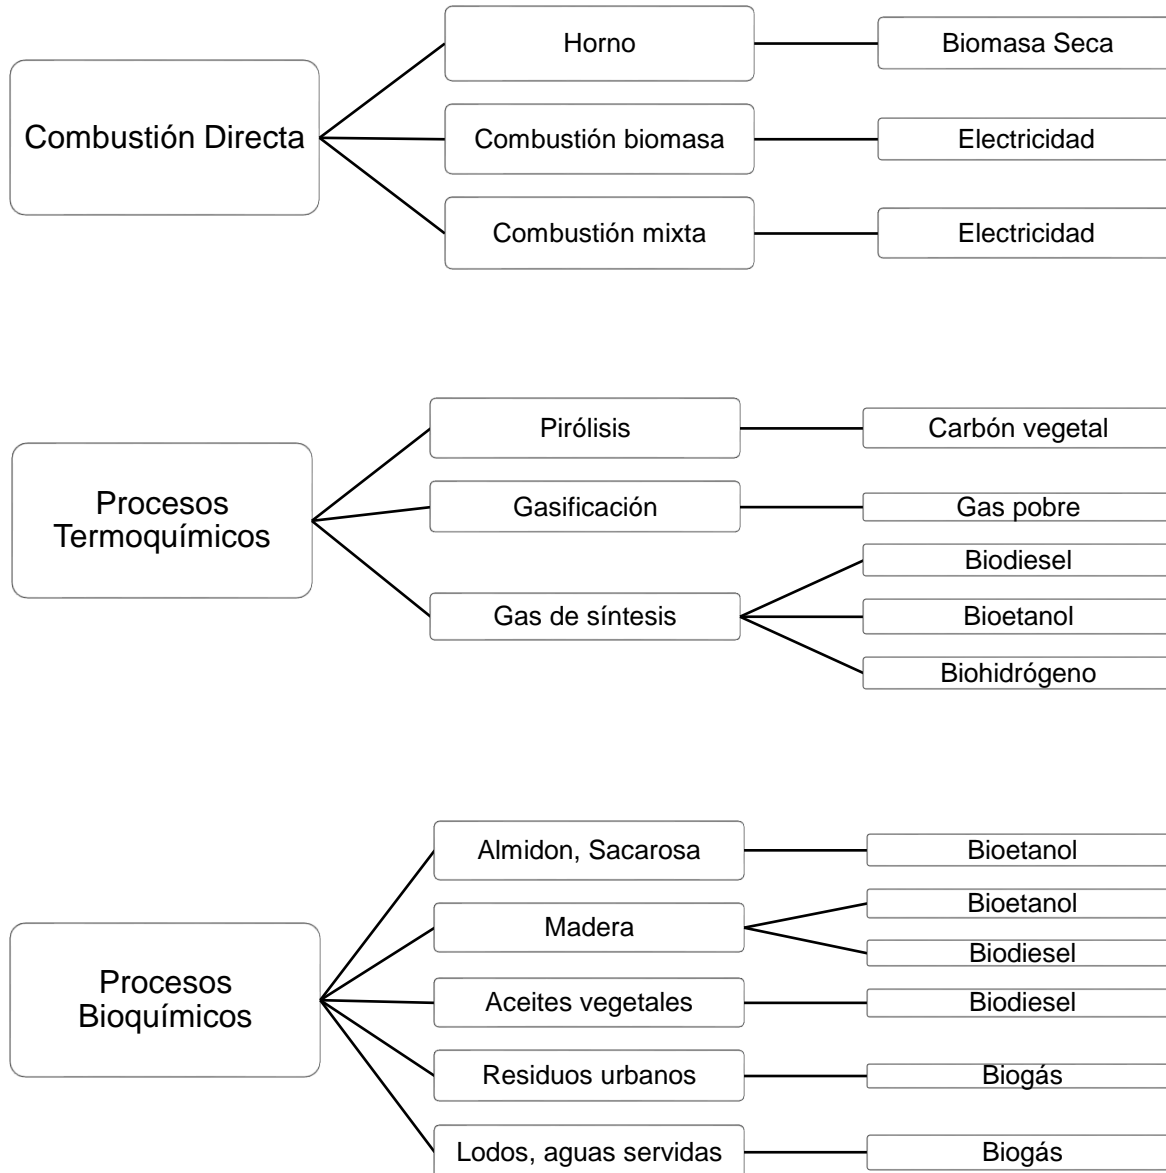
Combustión Directa

Horno

Biomasa Seca

Combustión biomasa

Electricidad

Combustión mixta

Electricidad

Procesos Termoquímicos

Pirólisis

Carbón vegetal

Gasificación

Gas pobre

Gas de síntesis

Biodiesel

Bioetanol

Biohidrógeno

Procesos Bioquímicos

Almidon, Sacarosa

Bioetanol

Madera

Bioetanol

Biodiesel

Aceites vegetales

Biodiesel

Residuos urbanos

Biogás

Lodos, aguas servidas

Biogás